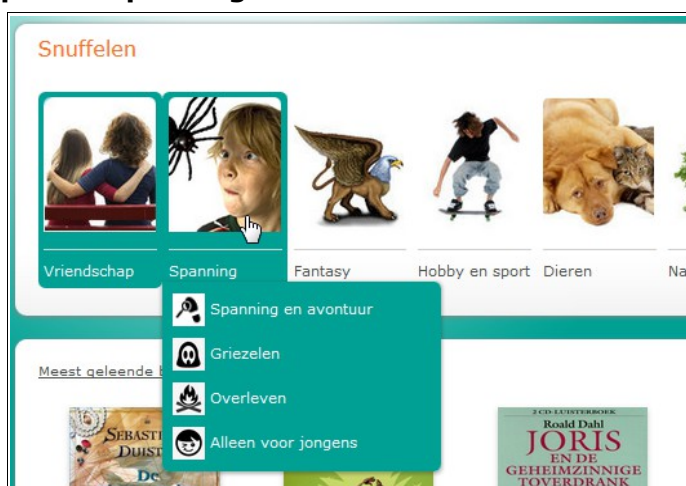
Snuffelen

Vriendschap
Spanning
Fantasy
Hobby en sport
Dieren
Na

Spanning en avontuur
Griezelen
Overleven
Alleen voor jongens

Meest geleende b

Sebasti
Duist
De

2 CD-LUISTERBOEK
Roald Dahl
JORIS
EN DE
GEHEIMZINNIGE
TOVERDRANK